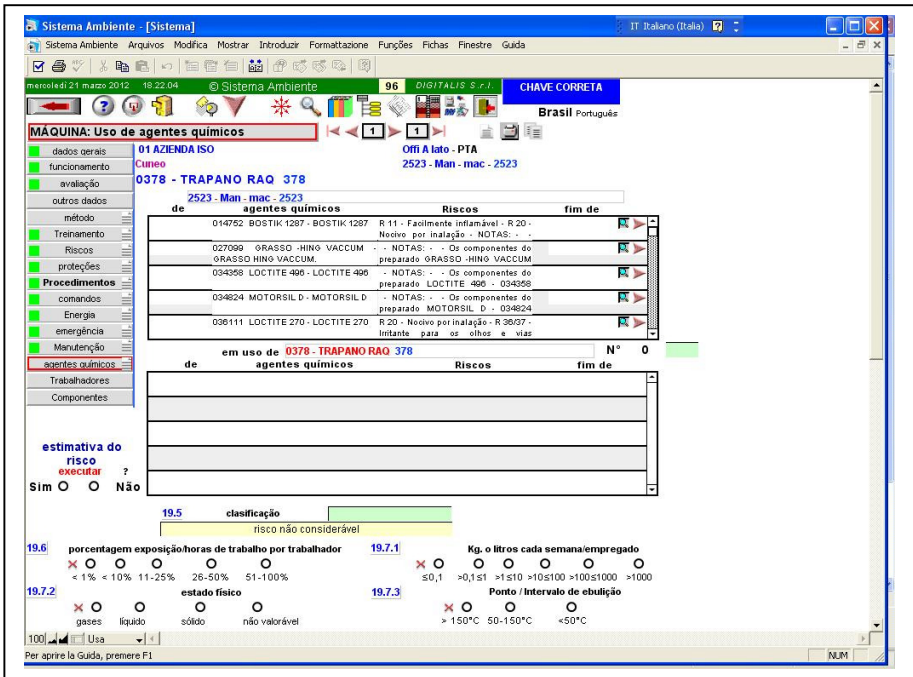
Sistema Ambiente - [Sistema]
IT Italiano (Italia)
Sistema Ambiente Arquivos Modifica Mostrar Introduzir Formattazione Funções Fichas Finestre Guida
mercoledì 21 marzo 2012 18.22.04 © Sistema Ambiente 96 DIGITALIS S.r.l. CHAVE CORRETA
Brasil Português
MÁQUINA: Uso de agentes químicos
1 1
dados gerais
funcionamento
avaliação
outros dados
método
Treinamento
Riscos
proteções
Procedimentos
comandos
Energia
emergência
Manutenção
agentes químicos
Trabalhadores
Componentes
01 AZIENDA ISO
Cuneo
Offi A lato - PTA
2523 - Man - mac - 2523
0378 - TRAPANO RAQ 378
2523 - Man - mac - 2523
de agentes químicos Riscos fim de
014752 BOSTIK 1287 - BOSTIK 1287 R 11 - Facilmente inflamável - R 20 - Nocivo por inalação - NOTAS: - -
027099 GRASSO -HING VACCUM GRASSO HING VACCUM. - - NOTAS: - - Os componentes do preparado GRASSO -HING VACCUM
034358 LOCTITE 496 - LOCTITE 496 - NOTAS: - - Os componentes do preparado LOCTITE 496 - 034358
034824 MOTORSIL D - MOTORSIL D - NOTAS: - - Os componentes do preparado MOTORSIL D - 034824
036111 LOCTITE 270 - LOCTITE 270 R 20 - Nocivo por inalação - R 36/37 - Irritante para os olhos e vias
em uso de 0378 - TRAPANO RAQ 378 N° 0
de agentes químicos Riscos fim de
estimativa do risco
executar ?
Sim O O Não
19.5 clasificação
risco não considerável
19.6 porcentagem exposição/horas de trabalho por trabalhador
< 1% < 10% 11-25% 26-50% 51-100%
19.7.1 Kg. o litros cada semana/empregado
≤0,1 >0,1≤1 >1≤10 >10≤100 >100≤1000 >1000
19.7.2 estado físico
gases líquido sólido não valorável
19.7.3 Ponto / Intervalo de ebulição
> 150°C 50-150°C <50°C
100 Usa
Per aprire la Guida, premere F1
NUM